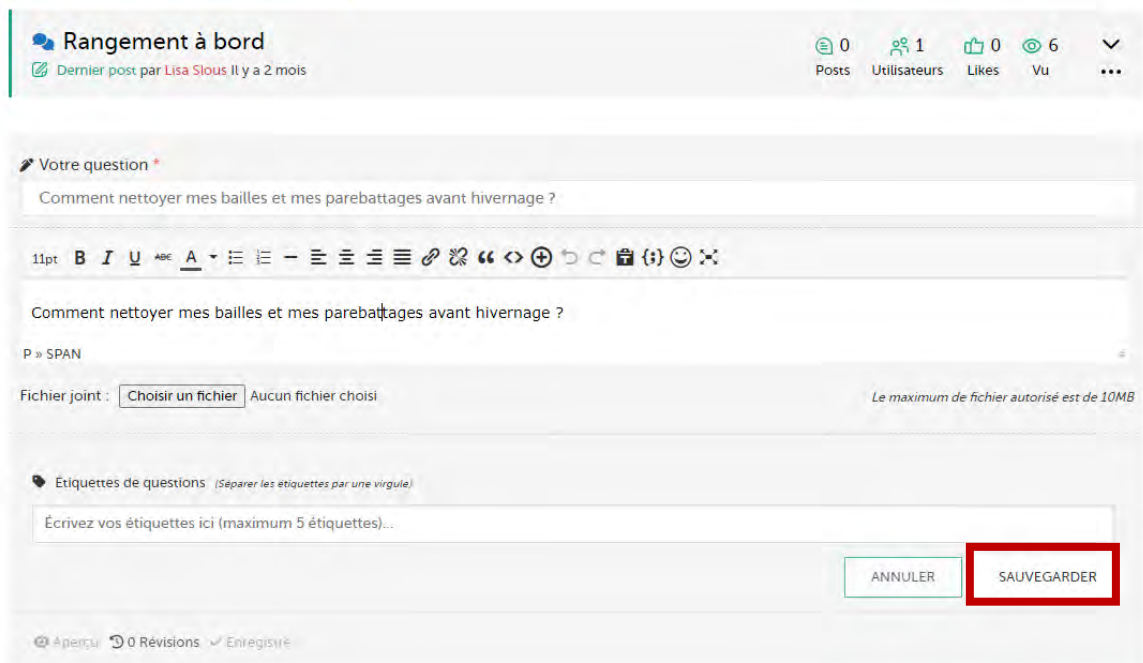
Rangement à bord

Dernier post par Lisa Slous Il y a 2 mois

0 Posts 1 Utilisateurs 0 Likes 6 Vu

Votre question *

Comment nettoyer mes bailles et mes parebattages avant hivernage ?

11pt B I U ABC A

Comment nettoyer mes bailles et mes parebattages avant hivernage ?

P » SPAN

Fichier joint : Choisir un fichier Aucun fichier choisi

Le maximum de fichier autorisé est de 10MB

Étiquettes de questions (Séparer les etiquettes par une virgule)

Écrivez vos étiquettes ici (maximum 5 étiquettes)...

ANNULER SAUVEGARDER

Aperçu 0 Révisions Enregistré